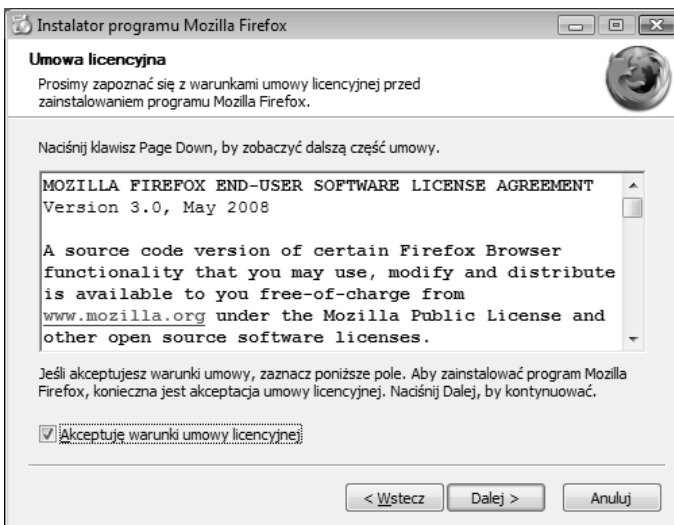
Instalator programu Mozilla Firefox

Umowa licencyjna

Prosimy zapoznać się z warunkami umowy licencyjnej przed zainstalowaniem programu Mozilla Firefox.

Naciśnij klawisz Page Down, by zobaczyć dalszą część umowy.

MOZILLA FIREFOX END-USER SOFTWARE LICENSE AGREEMENT
Version 3.0, May 2008

A source code version of certain Firefox Browser functionality that you may use, modify and distribute is available to you free-of-charge from www.mozilla.org under the Mozilla Public License and other open source software licenses.

Jeśli akceptujesz warunki umowy, zaznacz poniższe pole. Aby zainstalować program Mozilla Firefox, konieczna jest akceptacja umowy licencyjnej. Naciśnij Dalej, by kontynuować.

Akceptuję warunki umowy licencyjnej

< Wstecz | Dalej > | Anuluj